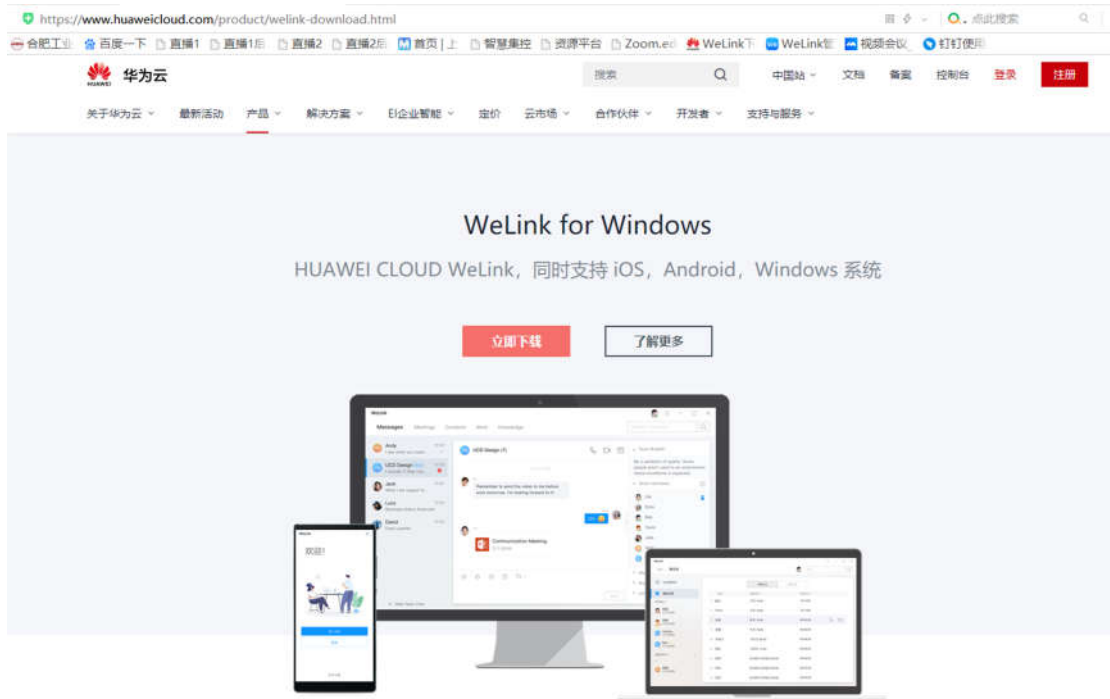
https://www.huaweicloud.com/product/welink-download.html

点此搜索

合肥工业 百度一下 直播1 直播1后 直播2 直播2后 首页 | 上 智慧集控 资源平台 Zoom.e WeLink下 WeLink 视频会议 钉钉使用

HUAWEI 华为云

搜索

中国站 文档 备案 控制台 登录 注册

关于华为云 最新活动 产品 解决方案 EI企业智能 定价 云市场 合作伙伴 开发者 支持与服务

WeLink for Windows

HUAWEI CLOUD WeLink，同时支持 iOS，Android，Windows 系统

立即下载

了解更多

Messages

UED Design

Communication Meeting

欢迎!